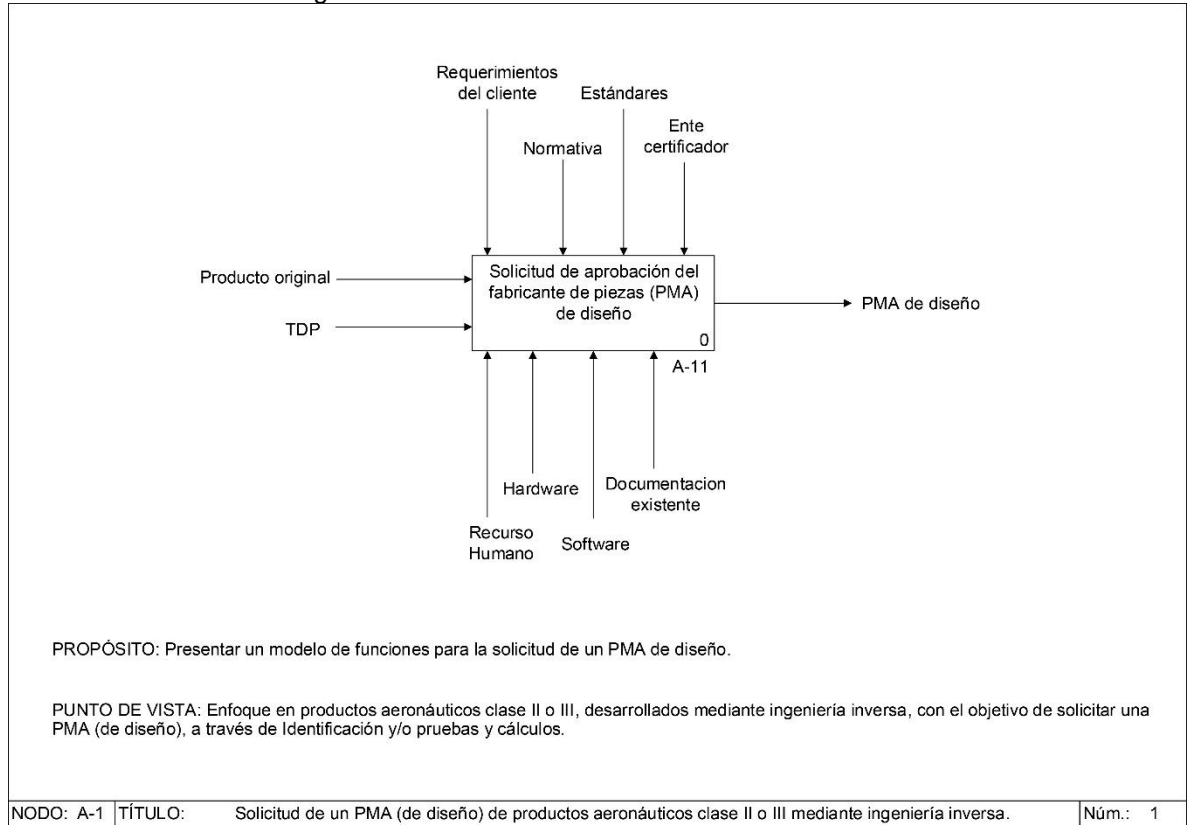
Requerimientos del cliente

Estándares

Normativa

Ente certificador

Producto original

TDP

Solicitud de aprobación del fabricante de piezas (PMA) de diseño

0

A-11

PMA de diseño

Hardware

Documentacion existente

Recurso Humano

Software

PROPÓSITO: Presentar un modelo de funciones para la solicitud de un PMA de diseño.

PUNTO DE VISTA: Enfoque en productos aeronáuticos clase II o III, desarrollados mediante ingeniería inversa, con el objetivo de solicitar una PMA (de diseño), a través de Identificación y/o pruebas y cálculos.

| NODO: A-1 | TÍTULO: | Solicitud de un PMA (de diseño) de productos aeronáuticos clase II o III mediante ingeniería inversa. | Núm.: 1 |
|---|---|---|---|